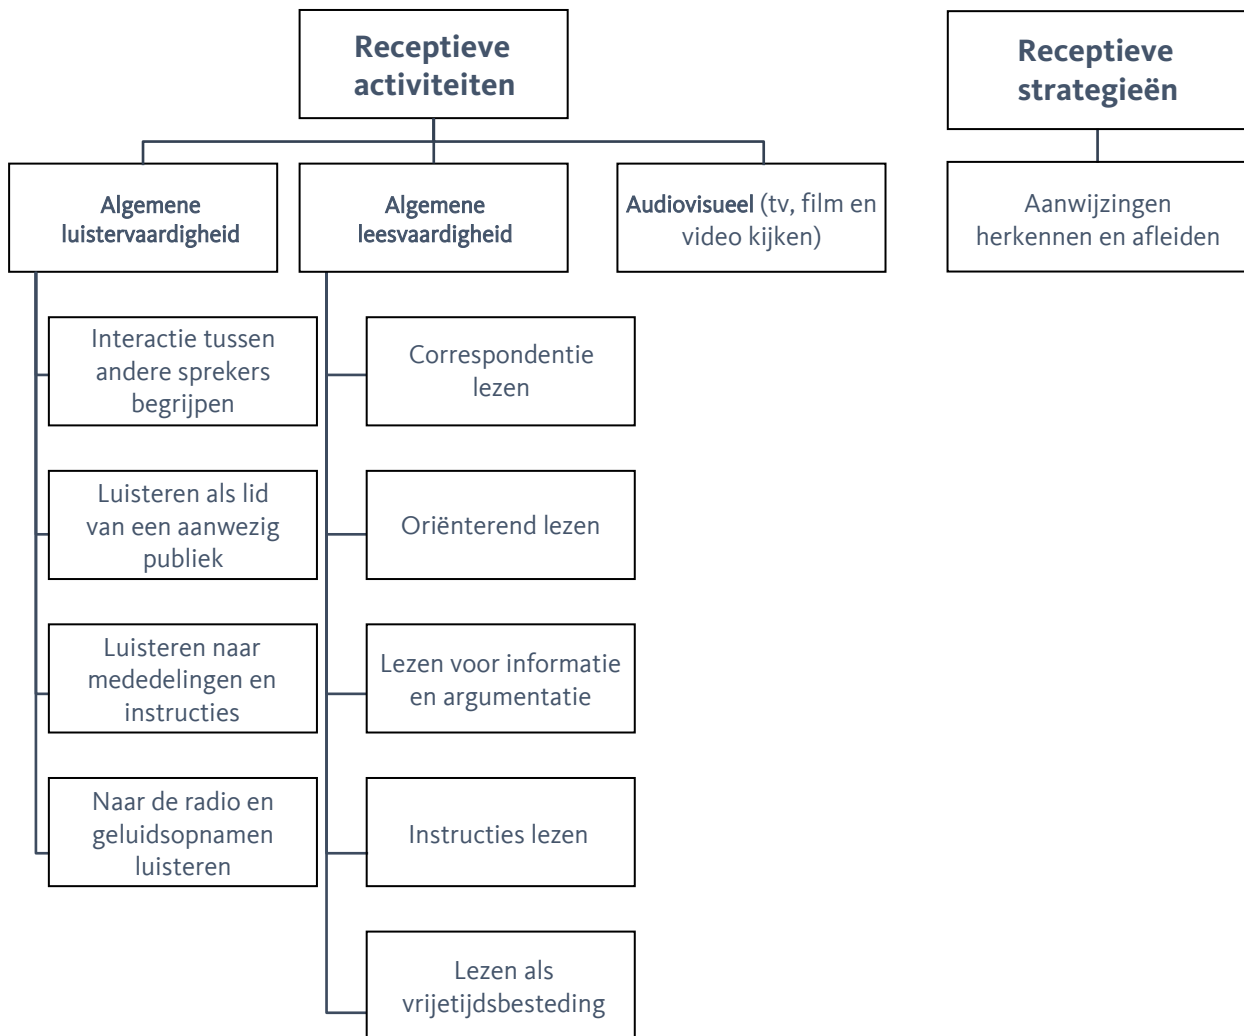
Receptieve activiteiten

Algemene luistervaardigheid

Algemene leesvaardigheid

Audiovisueel (tv, film en video kijken)

Interactie tussen andere sprekers begrijpen

Luisteren als lid van een aanwezig publiek

Luisteren naar mededelingen en instructies

Naar de radio en geluidsopnamen luisteren

Correspondentie lezen

Oriënterend lezen

Lezen voor informatie en argumentatie

Instructies lezen

Lezen als vrijetijdsbesteding

Receptieve strategieën

Aanwijzingen herkennen en afleiden